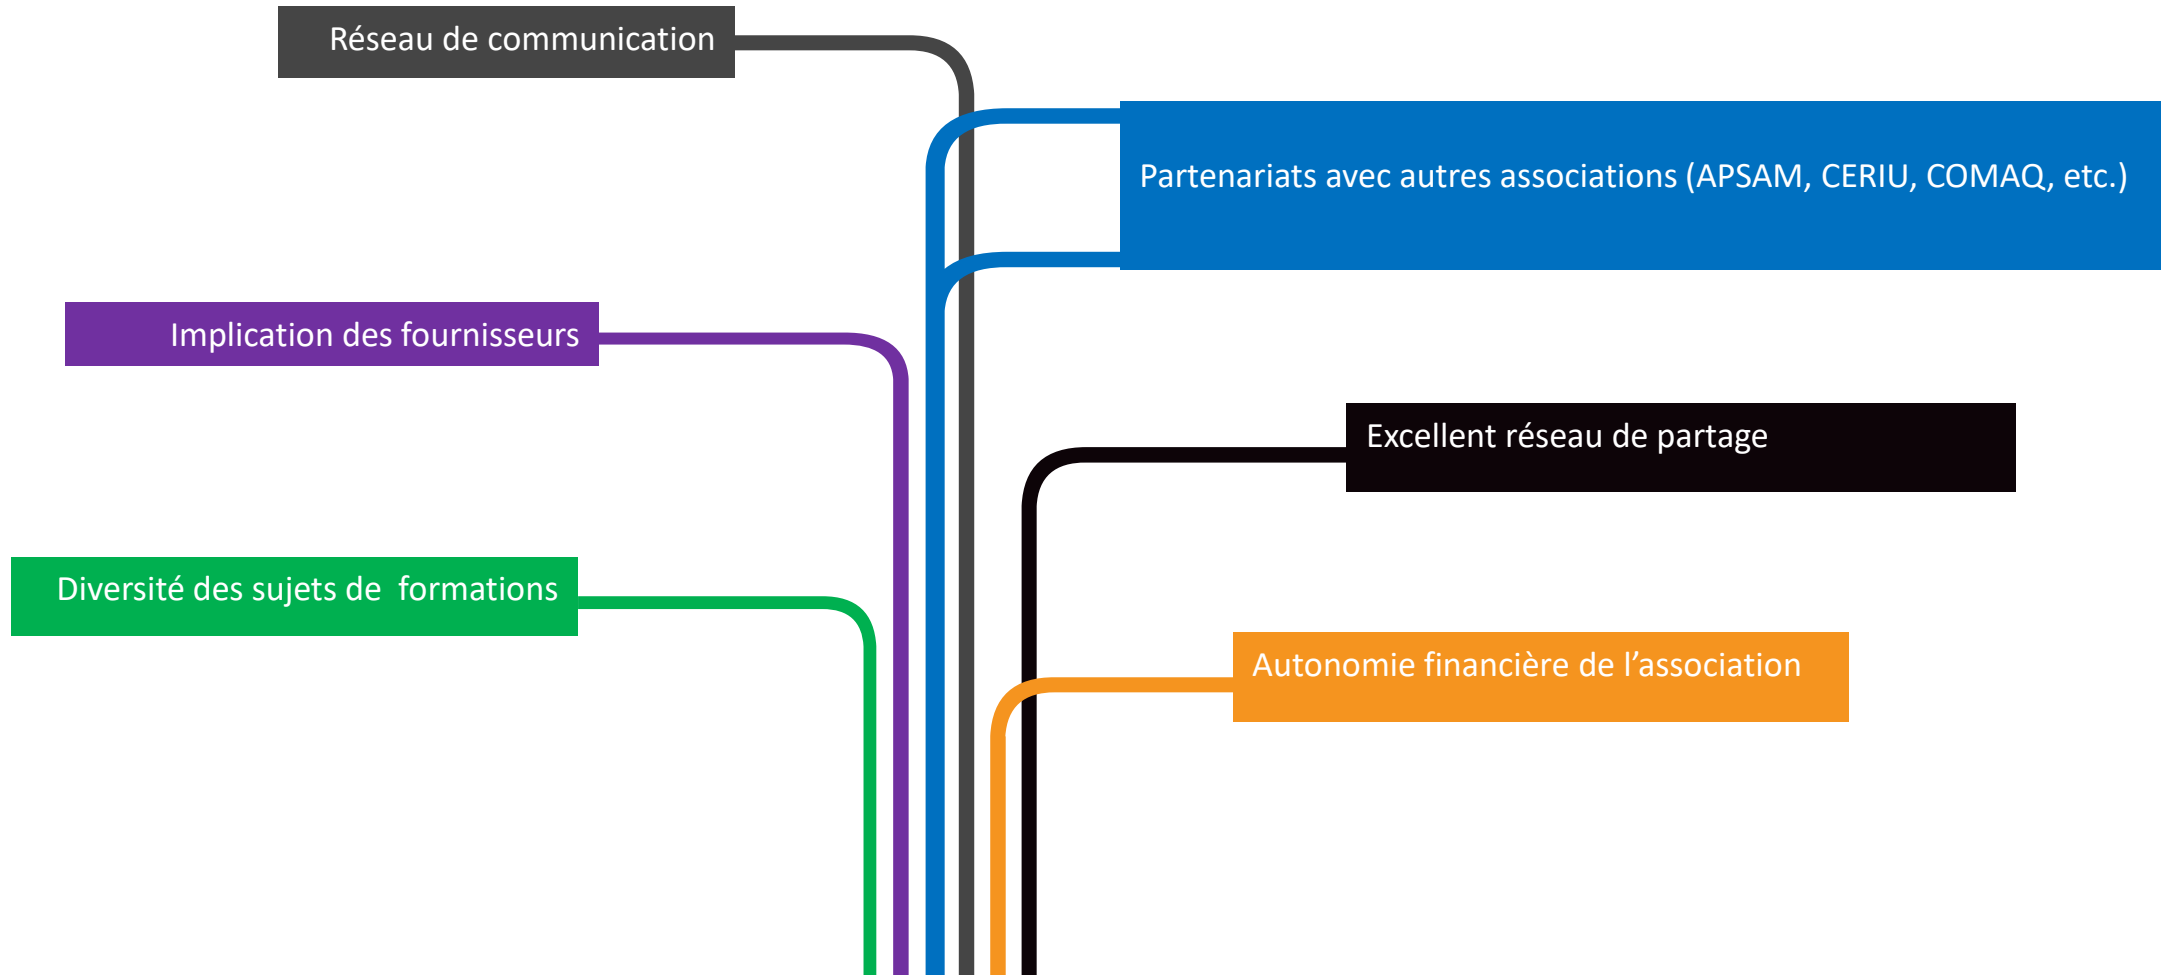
Réseau de communication

Partenariats avec autres associations (APSAM, CERIU, COMAQ, etc.)

Implication des fournisseurs

Excellent réseau de partage

Diversité des sujets de formations

Autonomie financière de l’association